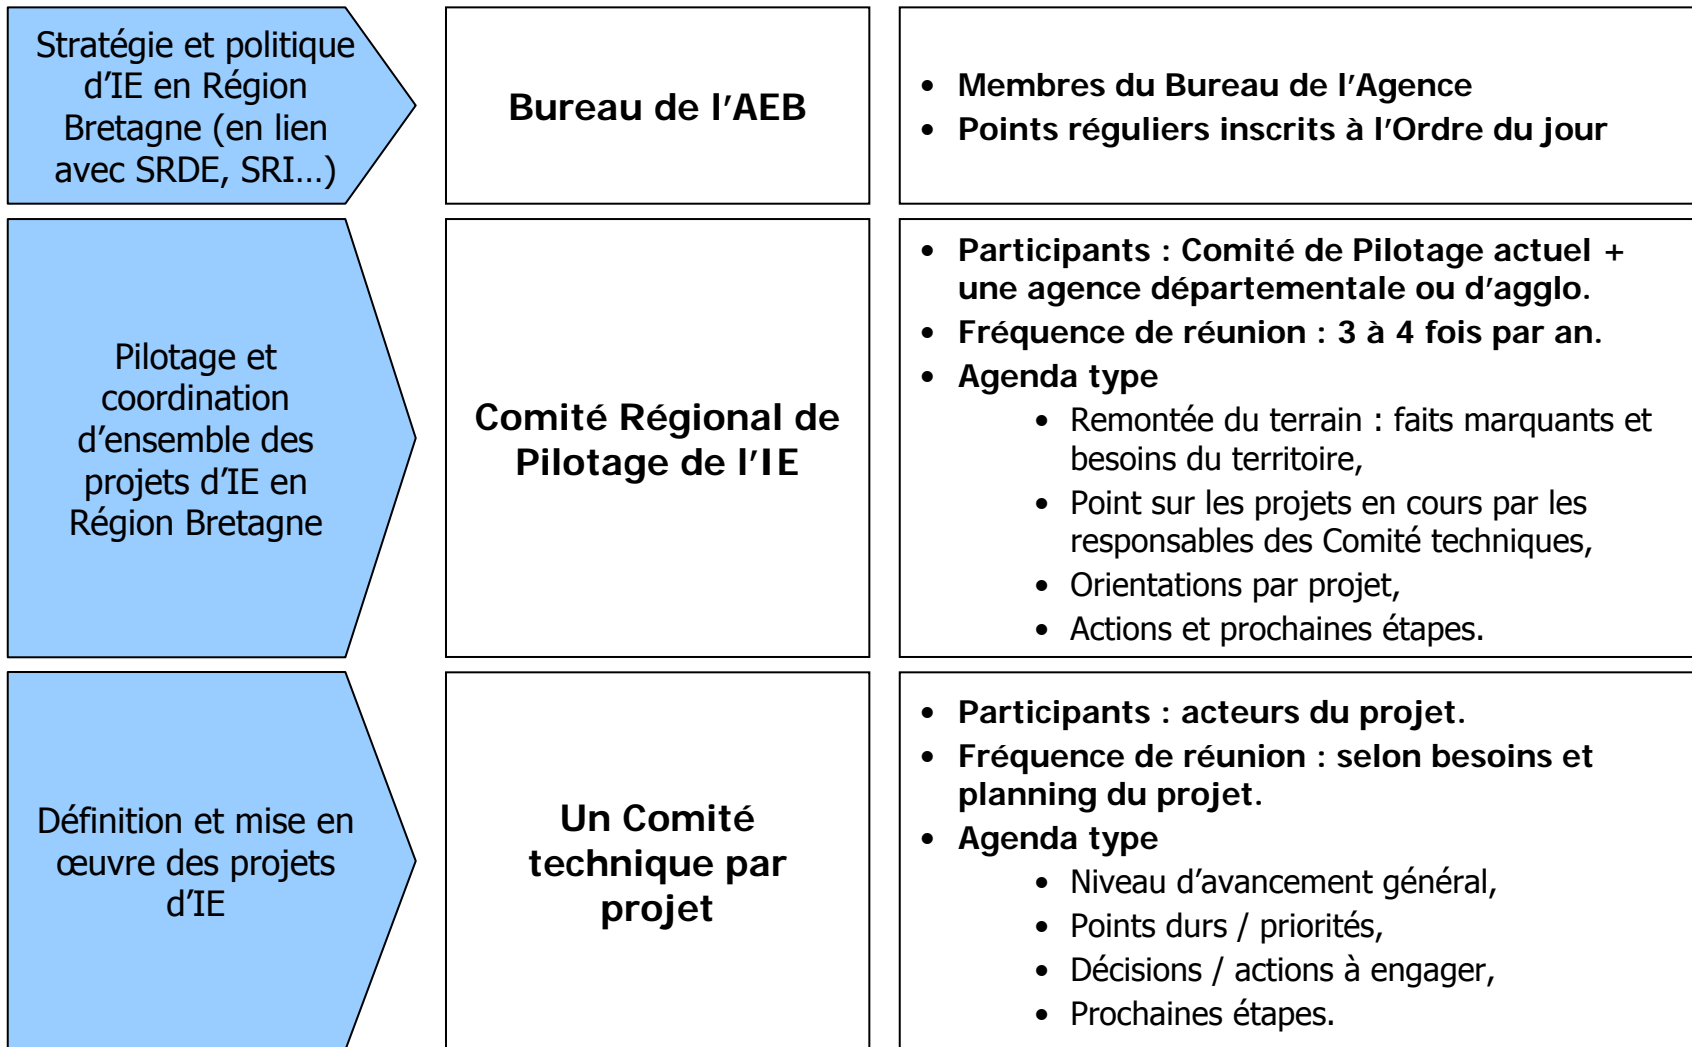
Stratégie et politique d'IE en Région Bretagne (en lien avec SRDE, SRI…)

Bureau de l'AEB

- Membres du Bureau de l'Agence
- Points réguliers inscrits à l'Ordre du jour

Pilotage et coordination d'ensemble des projets d'IE en Région Bretagne

Comité Régional de Pilotage de l'IE

- Participants : Comité de Pilotage actuel + une agence départementale ou d'agglo.
- Fréquence de réunion : 3 à 4 fois par an.
- Agenda type
  - Remontée du terrain : faits marquants et besoins du territoire,
  - Point sur les projets en cours par les responsables des Comité techniques,
  - Orientations par projet,
  - Actions et prochaines étapes.

Définition et mise en œuvre des projets d'IE

Un Comité technique par projet

- Participants : acteurs du projet.
- Fréquence de réunion : selon besoins et planning du projet.
- Agenda type
  - Niveau d'avancement général,
  - Points durs / priorités,
  - Décisions / actions à engager,
  - Prochaines étapes.